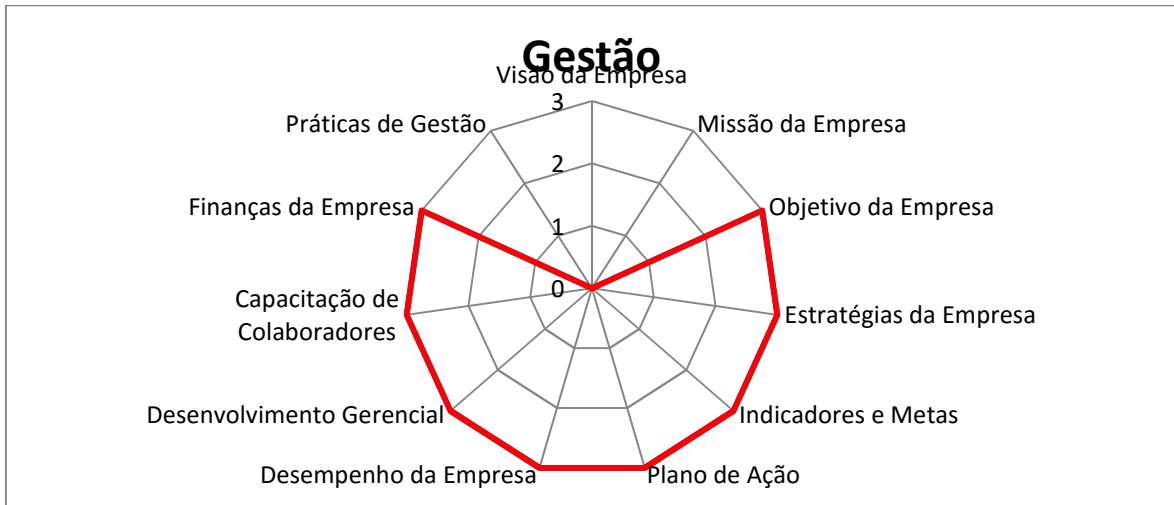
Gestão

Visão da Empresa
3
2
1
0
Missão da Empresa
Objetivo da Empresa
Estratégias da Empresa
Indicadores e Metas
Plano de Ação
Desempenho da Empresa
Desenvolvimento Gerencial
Capacitação de Colaboradores
Finanças da Empresa
Práticas de Gestão